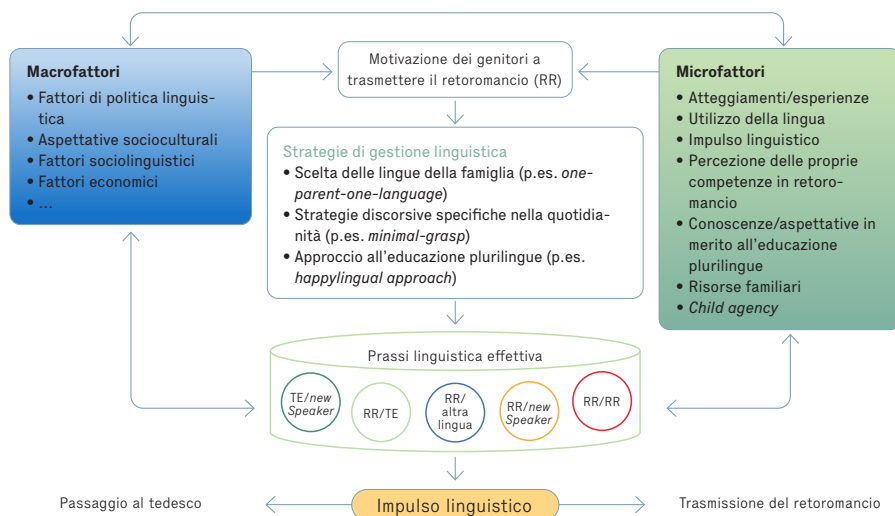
Macrofattori
• Fattori di politica linguistica
• Aspettative socioculturali
• Fattori sociolinguistici
• Fattori economici
• …

Motivazione dei genitori a trasmettere il retoromancio (RR)

Microfattori
• Atteggiamenti/esperienze
• Utilizzo della lingua
• Impulso linguistico
• Percezione delle proprie competenze in retoromancio
• Conoscenze/aspettative in merito all'educazione plurilingue
• Risorse familiari
• *Child agency*

Strategie di gestione linguistica
• Scelta delle lingue della famiglia (p.es. *one-parent-one-language*)
• Strategie discorsive specifiche nella quotidianità (p.es. *minimal-grasp*)
• Approccio all'educazione plurilingue (p.es. *happylingual approach*)

Prassi linguistica effettiva

TE/*new Speaker*

RR/TE

RR/altra lingua

RR/*new Speaker*

RR/RR

Passaggio al tedesco

Impulso linguistico

Trasmissione del retoromancio